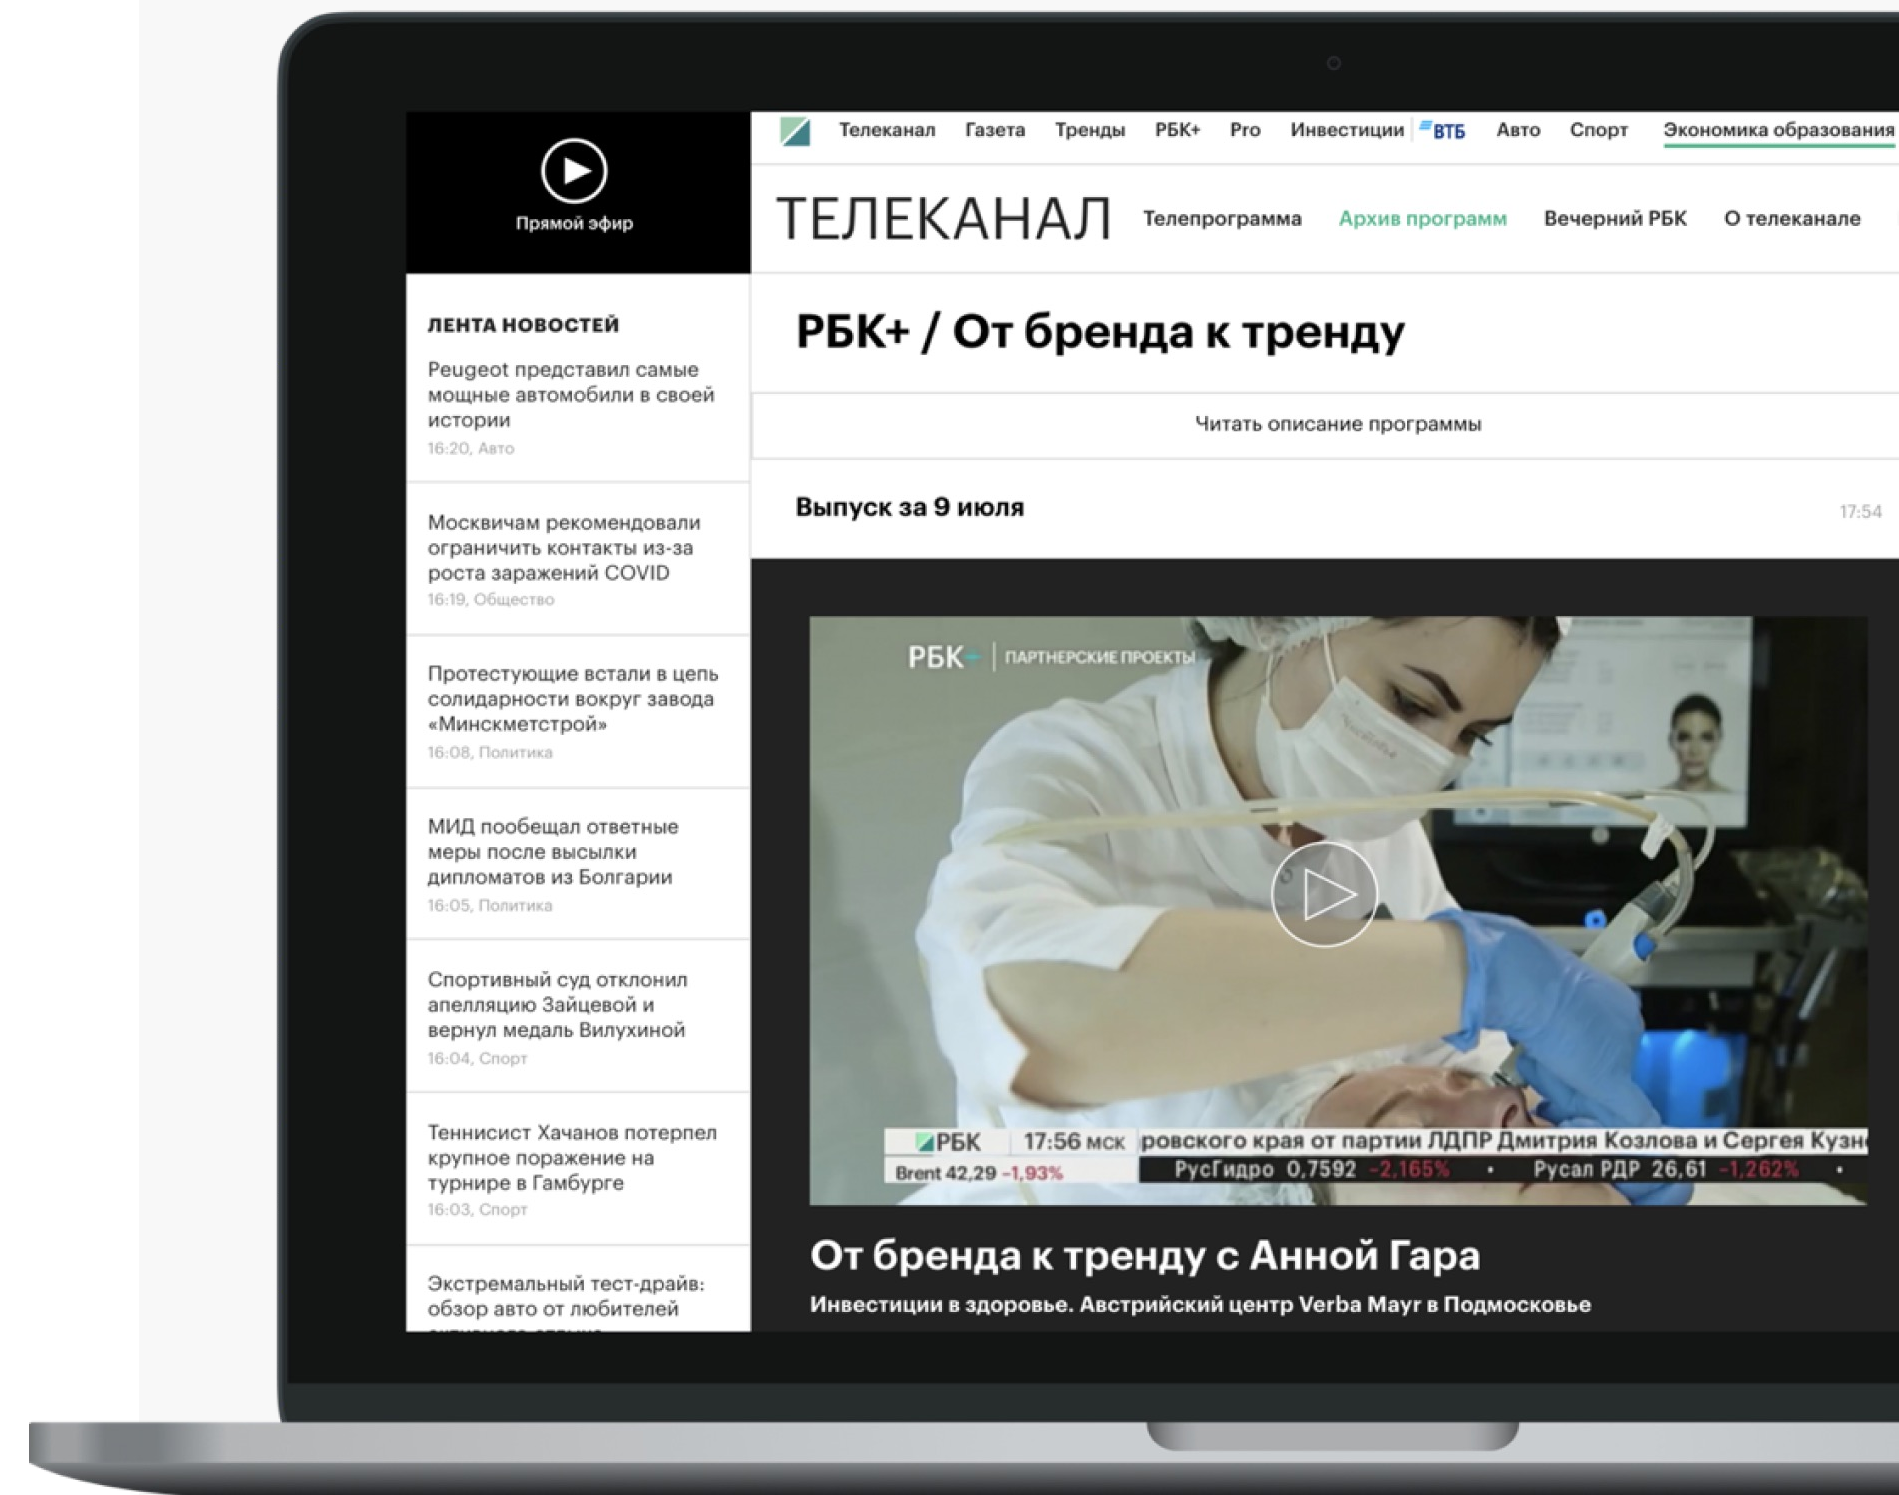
Прямой эфир

Телеканал Газета Тренды РБК+ Pro Инвестиции ВТБ Авто Спорт Экономика образования

ТЕЛЕКАНАЛ Телепрограмма Архив программ Вечерний РБК О телеканале

ЛЕНТА НОВОСТЕЙ

Peugeot представил самые мощные автомобили в своей истории
16:20, Авто

Москвичам рекомендовали ограничить контакты из-за роста заражений COVID
16:19, Общество

Протестующие встали в цепь солидарности вокруг завода «Минскметстрой»
16:08, Политика

МИД пообещал ответные меры после высылки дипломатов из Болгарии
16:05, Политика

Спортивный суд отклонил апелляцию Зайцевой и вернул медаль Вилухиной
16:04, Спорт

Теннисист Хачанов потерпел крупное поражение на турнире в Гамбурге
16:03, Спорт

Экстремальный тест-драйв: обзор авто от любителей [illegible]

РБК+ / От бренда к тренду

Читать описание программы

Выпуск за 9 июля

17:54

РБК | ПАРТНЕРСКИЕ ПРОЕКТЫ

РБК 17:56 МСК ровского края от партии ЛДПР Дмитрия Козлова и Сергея Кузн
Brent 42,29 -1,93% РусГидро 0,7592 -2,165% • Русал РДР 26,61 -1,262% •

От бренда к тренду с Анной Гара

Инвестиции в здоровье. Австрийский центр Verba Mayr в Подмосковье